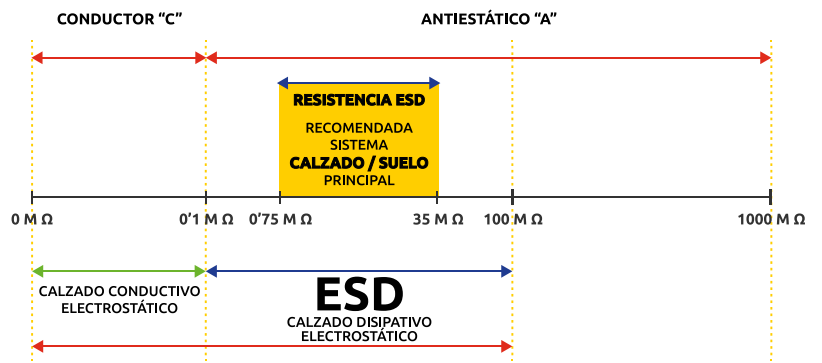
CONDUCTOR "C"

ANTIESTÁTICO "A"

RESISTENCIA ESD

RECOMENDADA SISTEMA

CALZADO / SUELO

PRINCIPAL

0 M Ω

0'1 M Ω

0'75 M Ω

35 M Ω

100 M Ω

1000 M Ω

CALZADO CONDUCTIVO ELECTROSTÁTICO

ESD

CALZADO DISIPATIVO ELECTROSTÁTICO